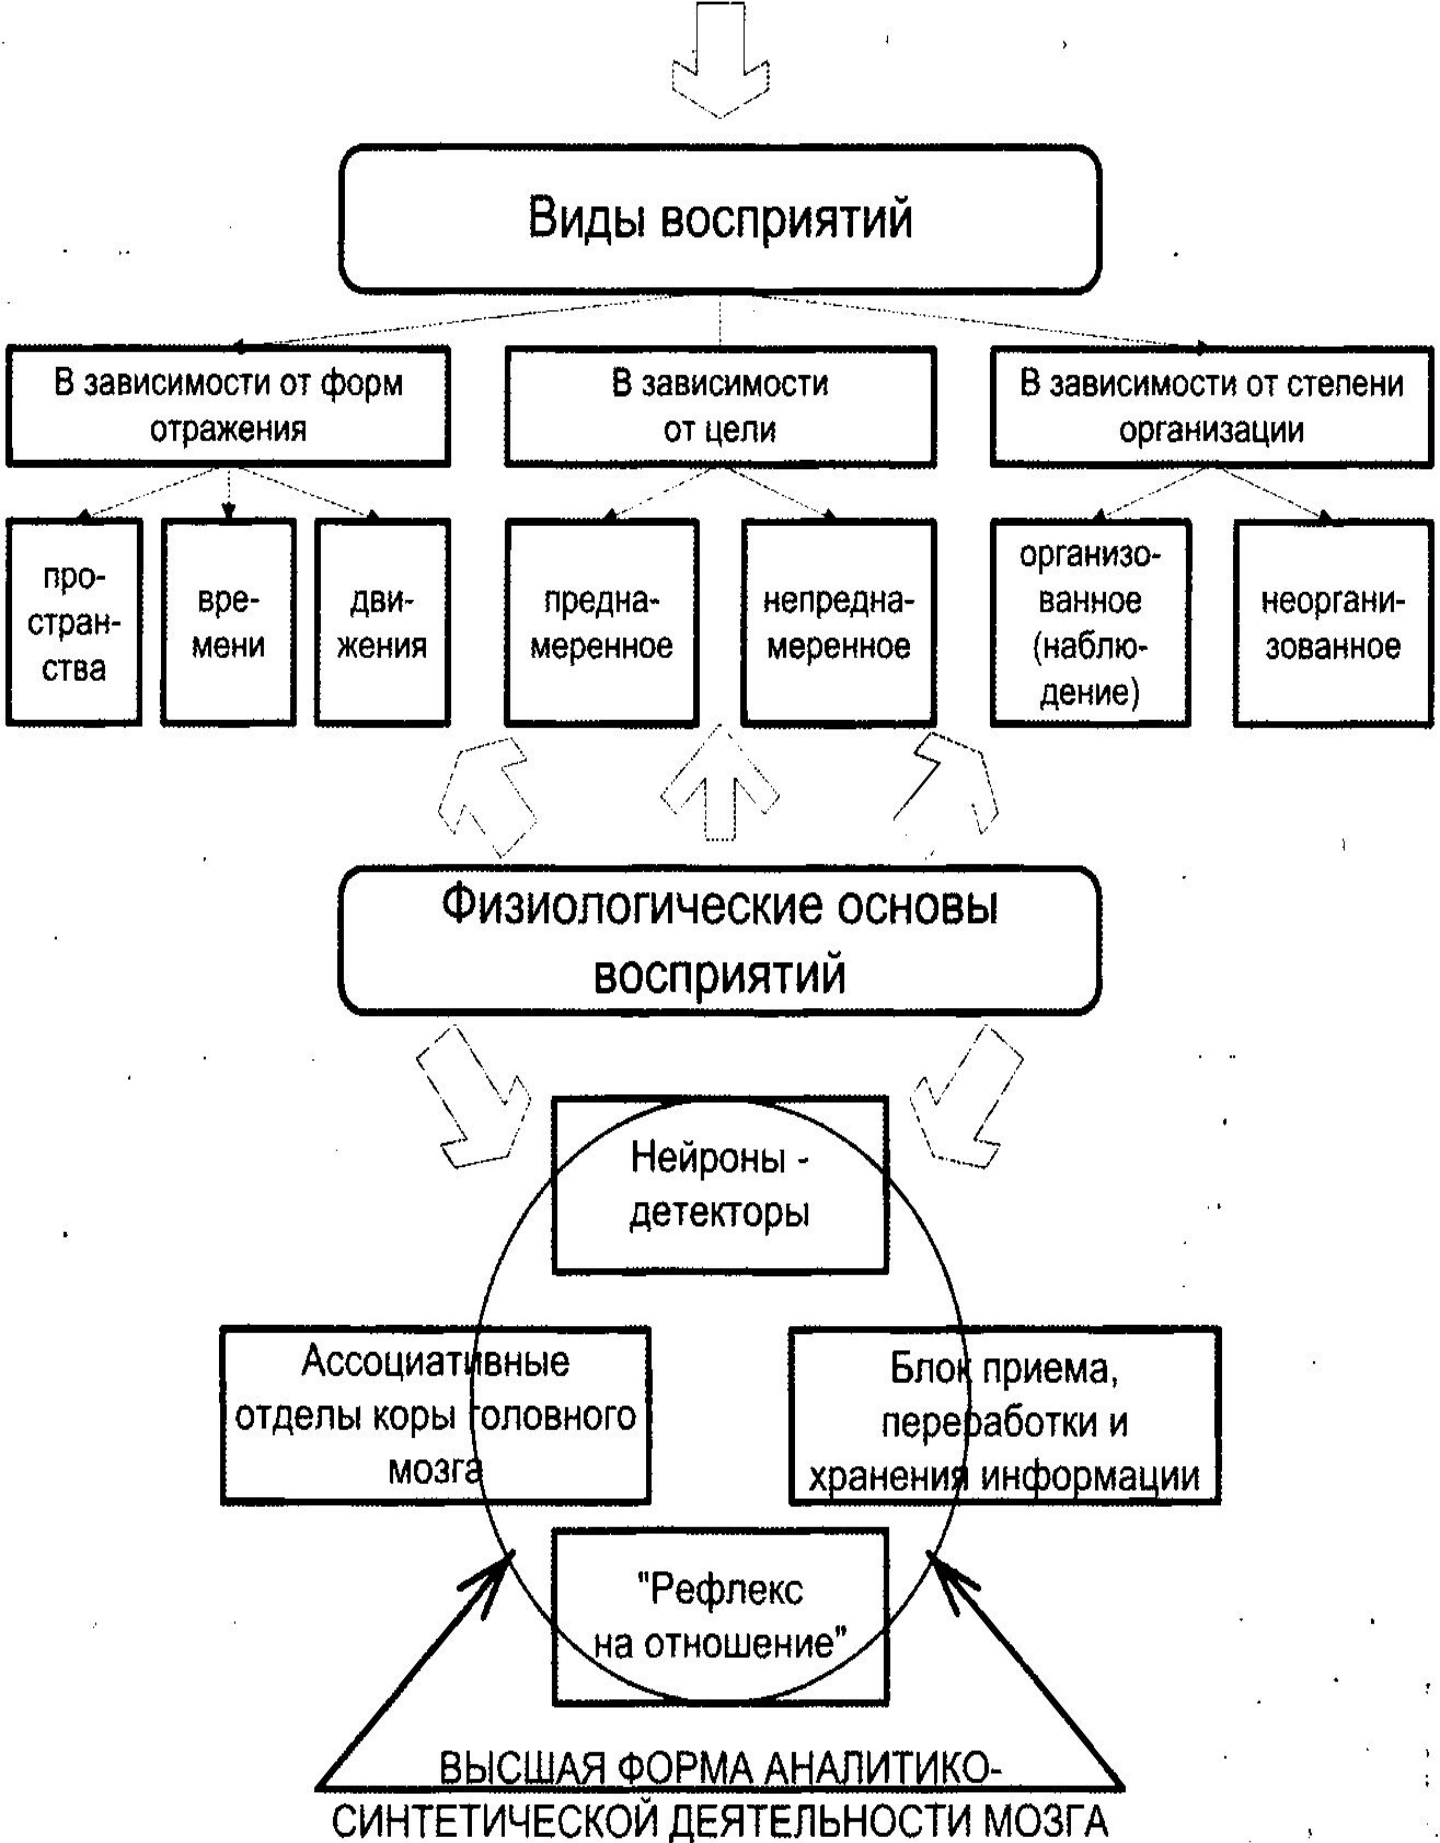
Виды восприятий

В зависимости от форм отражения

В зависимости от цели

В зависимости от степени организации

пространства

времени

движения

преднамеренное

непреднамеренное

организованное (наблюдение)

неорганизованное

Физиологические основы восприятий

Нейроны - детекторы

Ассоциативные отделы коры головного мозга

Блок приема, переработки и хранения информации

"Рефлекс на отношение"

ВЫСШАЯ ФОРМА АНАЛИТИКО-СИНТЕТИЧЕСКОЙ ДЕЯТЕЛЬНОСТИ МОЗГА